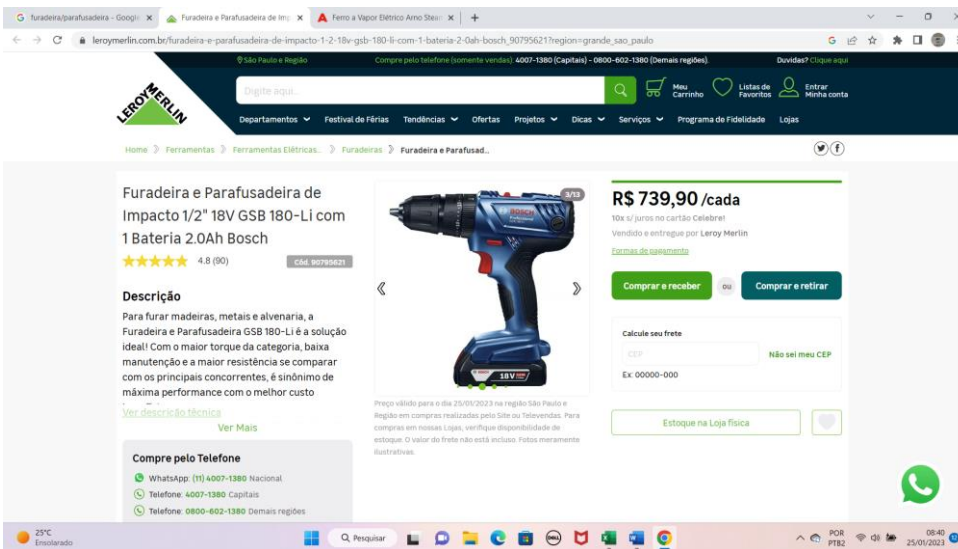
G furadeira/parafusadeira - Google × Furadeira e Parafusadeira de Imp × Ferro a Vapor Elétrico Arno Stear × +

leroymerlin.com.br/furadeira-e-parafusadeira-de-impacto-1-2-18v-gsb-180-li-com-1-bateria-2-0ah-bosch_90795621?region=grande_sao_paulo

São Paulo e Região Compre pelo telefone (somente vendas): 4007-1380 (Capitais) - 0800-602-1380 (Demais regiões). Duvidas? Clique aqui

LEROY MERLIN

Digite aqui...

Meu Carrinho Listas de Favoritos Entrar Minha conta

Departamentos Festival de Férias Tendências Ofertas Projetos Dicas Serviços Programa de Fidelidade Lojas

Home Ferramentas Ferramentas Elétricas... Furadeiras Furadeira e Parafusad...

Furadeira e Parafusadeira de Impacto 1/2" 18V GSB 180-Li com 1 Bateria 2.0Ah Bosch

4.8 (90) Cód. 90795621

Descrição

Para furar madeiras, metais e alvenaria, a Furadeira e Parafusadeira GSB 180-Li é a solução ideal! Com o maior torque da categoria, baixa manutenção e a maior resistência se comparar com os principais concorrentes, é sinônimo de máxima performance com o melhor custo

Ver descrição técnica

Ver Mais

Compre pelo Telefone

WhatsApp: (11) 4007-1380 Nacional

Telefone: 4007-1380 Capitais

Telefone: 0800-602-1380 Demais regiões

3/13

BOSCH

18V

Preço válido para o dia 25/01/2023 na região São Paulo e Região em compras realizadas pelo Site ou Televendas. Para compras em nossas Lojas, verifique disponibilidade de estoque. O valor do frete não está incluso. Fotos meramente ilustrativas.

R$ 739,90 /cada

10x s/ juros no cartão Celebre!

Vendido e entregue por Leroy Merlin

Formas de pagamento

Comprar e receber ou Comprar e retirar

Calcule seu frete

CEP Não sei meu CEP

Ex: 00000-000

Estoque na Loja física

25°C Ensolarado

Pesquisar

POR PTB2 08:40 25/01/2023